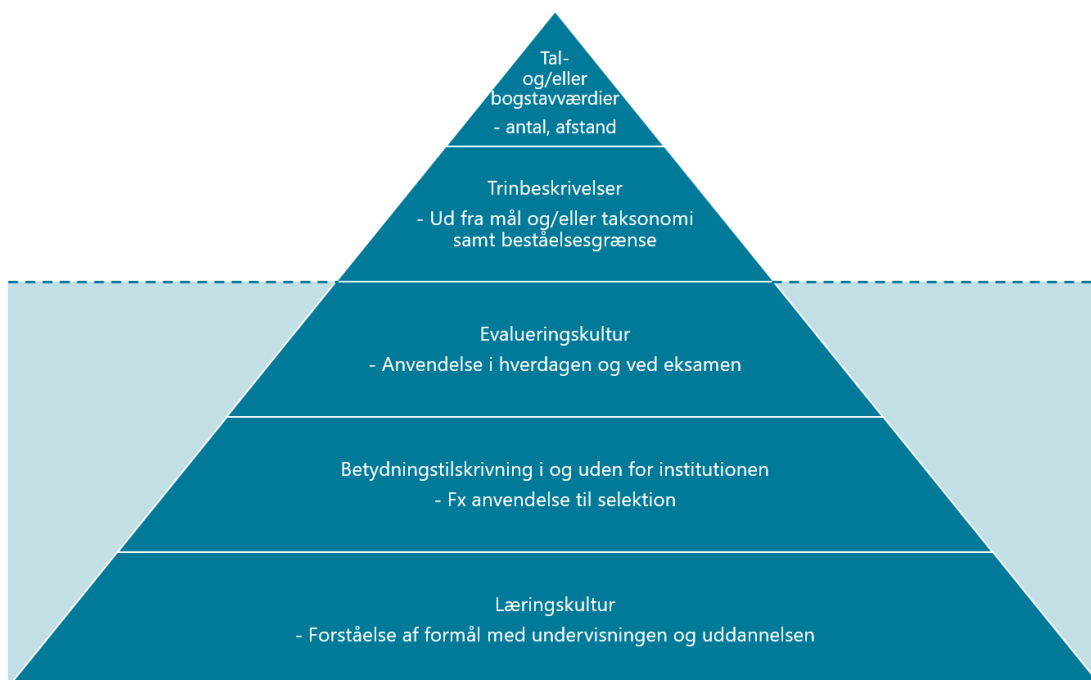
Tal-
og/eller
bogstavværdier
- antal, afstand

Trinbeskrivelser
- Ud fra mål og/eller taksonomi samt beståelsesgrænse

Evalueringskultur
- Anvendelse i hverdagen og ved eksamen

Betydningstilskrivning i og uden for institutionen
- Fx anvendelse til selektion

Læringskultur
- Forståelse af formål med undervisningen og uddannelsen